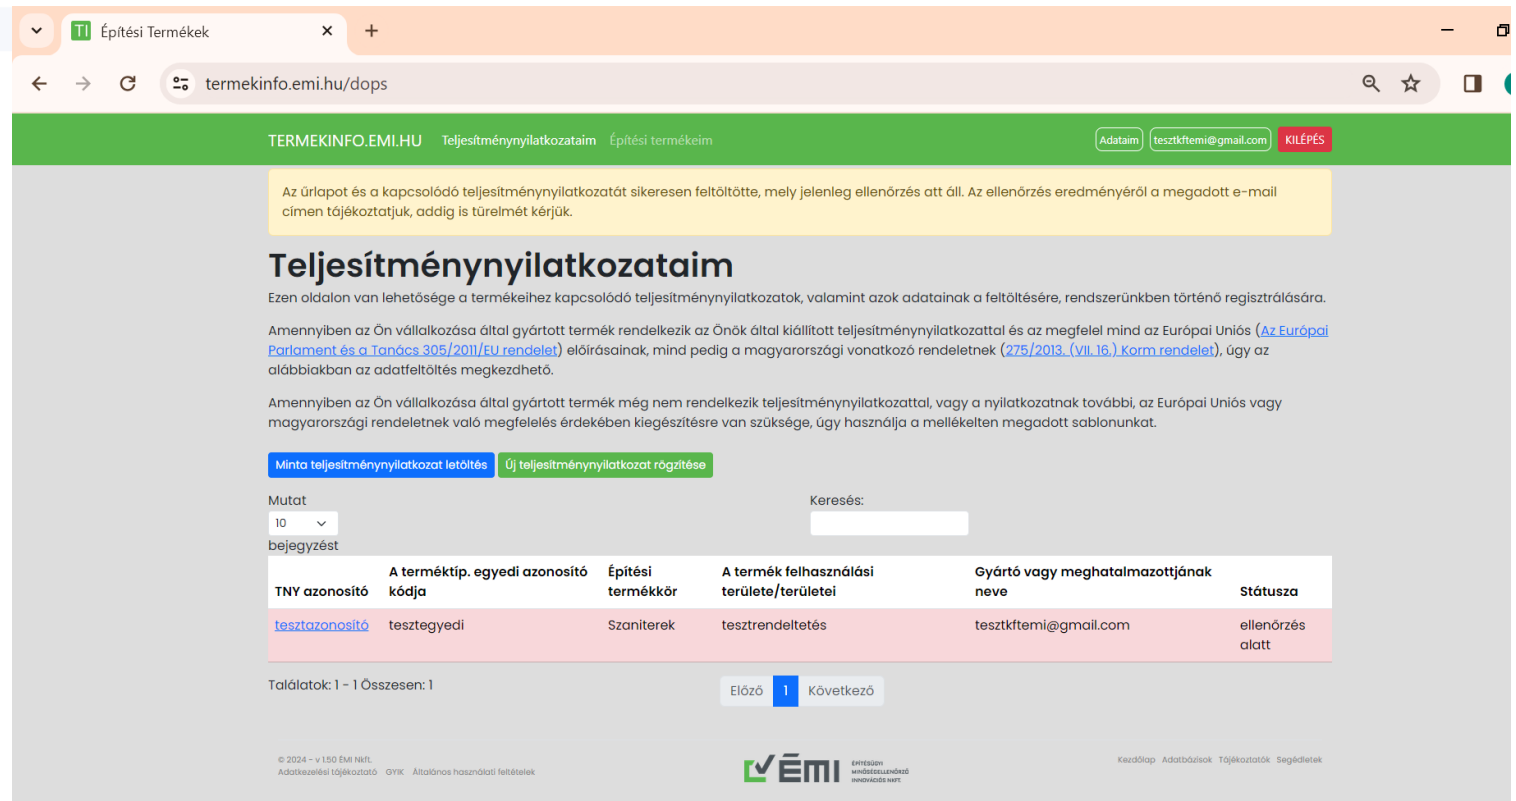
TI Építési Termékek ×
+
termekinfo.emi.hu/dops

TERMEKINFO.EMI.HU Teljesítménynyilatkozataim Építési termékeim
Adataim tesztkftemi@gmail.com KILÉPÉS

Az űrlapot és a kapcsolódó teljesítménynyilatkozatát sikeresen feltöltötte, mely jelenleg ellenőrzés att áll. Az ellenőrzés eredményéről a megadott e-mail címen tájékoztatjuk, addig is türelmét kérjük.

Teljesítménynyilatkozataim

Ezen oldalon van lehetősége a termékeihez kapcsolódó teljesítménynyilatkozatok, valamint azok adatainak a feltöltésére, rendszerünkben történő regisztrálására.

Amennyiben az Ön vállalkozása által gyártott termék rendelkezik az Önök által kiállított teljesítménynyilatkozattal és az megfelel mind az Európai Uniós (Az Európai Parlament és a Tanács 305/2011/EU rendelet) előírásainak, mind pedig a magyarországi vonatkozó rendeletnek (275/2013. (VII. 16.) Korm rendelet), úgy az alábbiakban az adatfeltöltés megkezdhető.

Amennyiben az Ön vállalkozása által gyártott termék még nem rendelkezik teljesítménynyilatkozattal, vagy a nyilatkozatnak további, az Európai Uniós vagy magyarországi rendeletnek való megfelelés érdekében kiegészítésre van szüksége, úgy használja a mellékelten megadott sablonunkat.

Minta teljesítménynyilatkozat letöltés Új teljesítménynyilatkozat rögzítése

Mutat
10
bejegyzést

Keresés:

| TNY azonosító | A terméktíp. egyedi azonosító kódja | Építési termékkör | A termék felhasználási területe/területei | Gyártó vagy meghatalmazottjának neve | Státusza |
|---|---|---|---|---|---|
| tesztazonosító | tesztegyedi | Szaniterek | tesztrendeltetés | tesztkftemi@gmail.com | ellenőrzés alatt |

Találatok: 1 - 1 Összesen: 1

Előző 1 Következő

© 2024 - v 1.50 ÉMI Nkft.
Adatkezelési tájékoztató GYIK Általános használati feltételek

ÉMI ÉPÍTÉSÜGYI MINŐSÉGELLENŐRZŐ INNOVÁCIÓS NKFT.

Kezdőlap Adatbázisok Tájékoztatók Segédletek